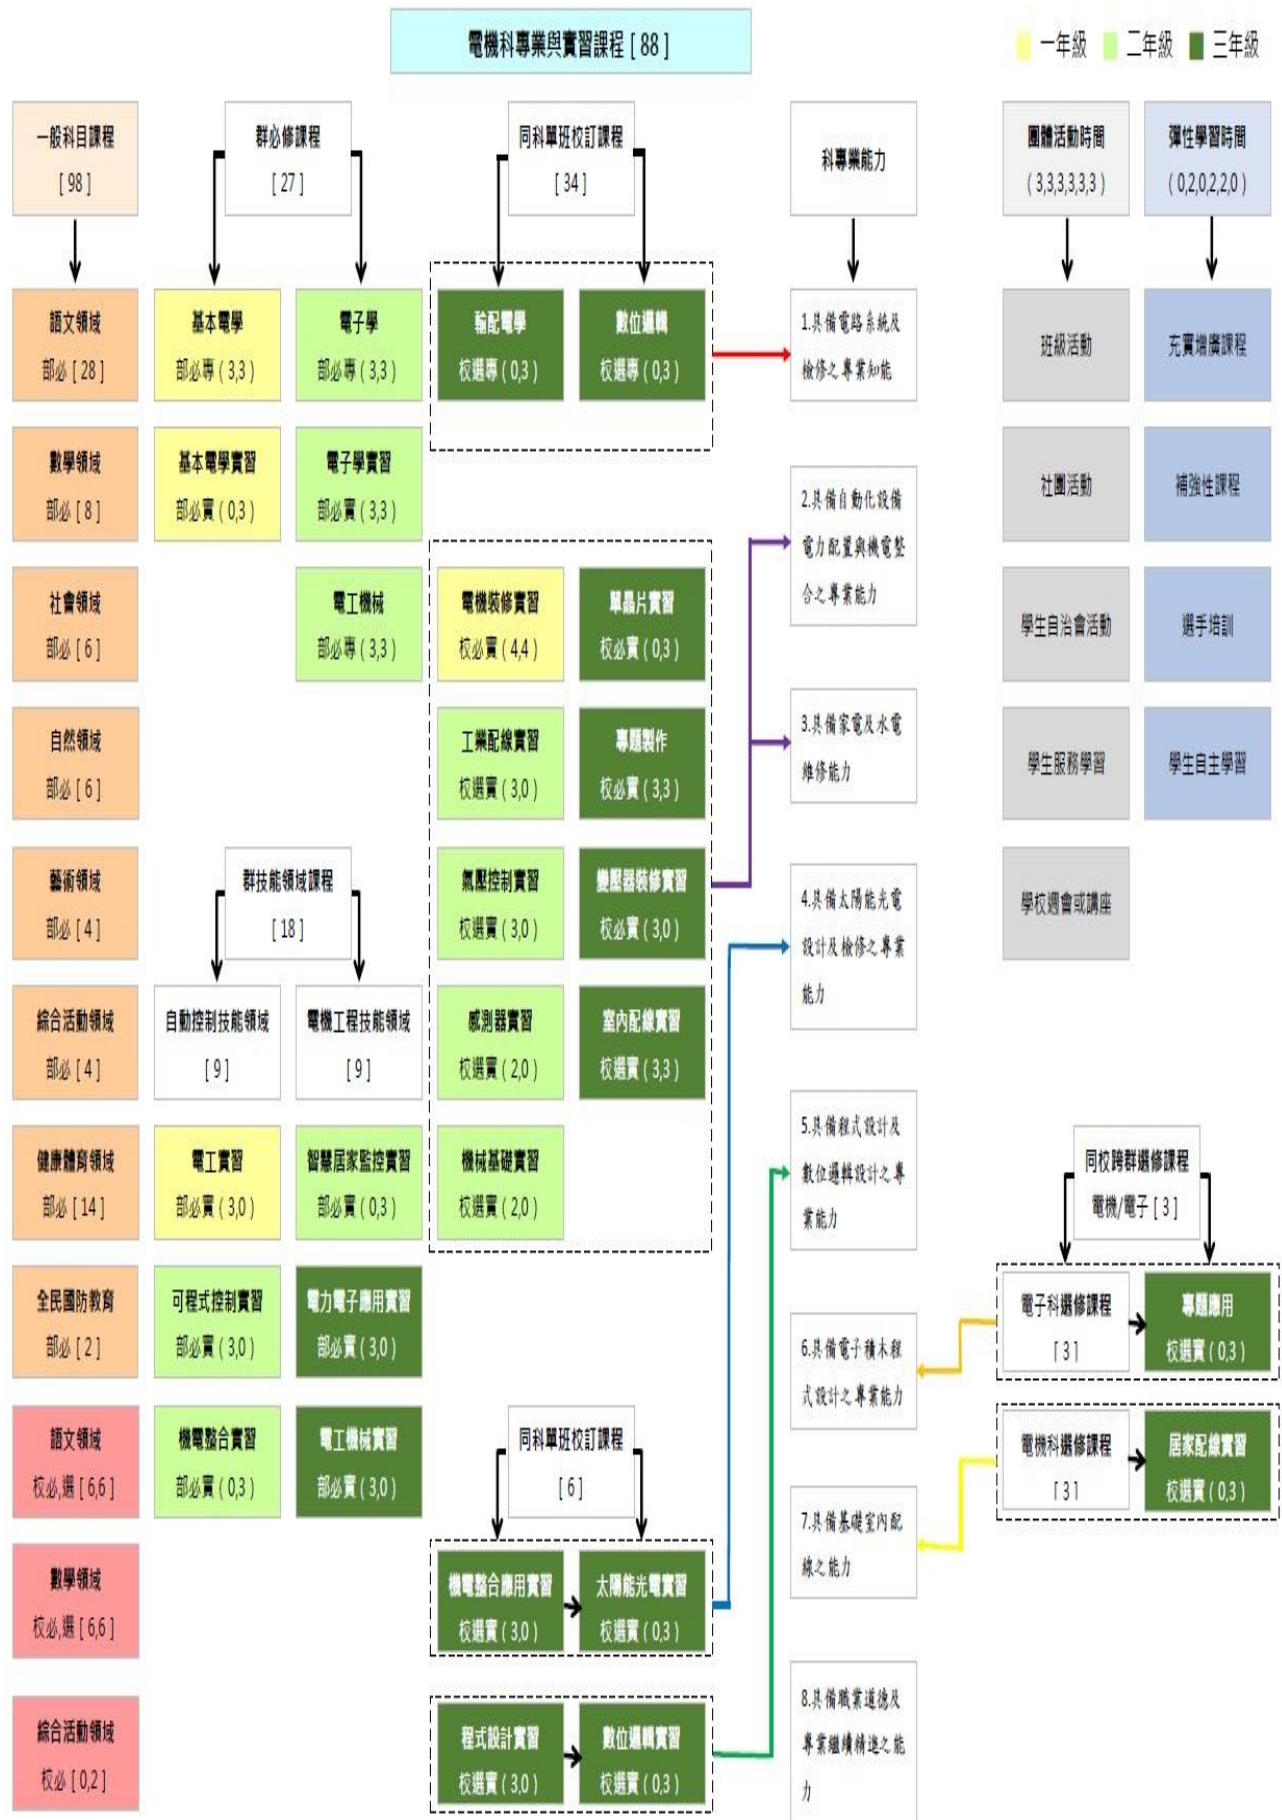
電機科專業與實習課程 [ 88 ]

一年級 二年級 三年級

一般科目課程 [ 98 ]

群必修課程 [ 27 ]

同科單班校訂課程 [ 34 ]

科專業能力

團體活動時間 ( 3,3,3,3,3,3 )

彈性學習時間 ( 0,2,0,2,2,0 )

語文領域 部必 [ 28 ]

基本電學 部必專 ( 3,3 )

電子學 部必專 ( 3,3 )

輸配電學 校選專 ( 0,3 )

數位邏輯 校選專 ( 0,3 )

1.具備電路系統及檢修之專業知能

班級活動

充實增廣課程

數學領域 部必 [ 8 ]

基本電學實習 部必實 ( 0,3 )

電子學實習 部必實 ( 3,3 )

2.具備自動化設備電力配置與機電整合之專業能力

社團活動

補強性課程

社會領域 部必 [ 6 ]

電工機械 部必專 ( 3,3 )

電機裝修實習 校必實 ( 4,4 )

單晶片實習 校必實 ( 0,3 )

學生自治會活動

選手培訓

自然領域 部必 [ 6 ]

工業配線實習 校選實 ( 3,0 )

專題製作 校必實 ( 3,3 )

3.具備家電及水電維修能力

學生服務學習

學生自主學習

藝術領域 部必 [ 4 ]

群技能領域課程 [ 18 ]

氣壓控制實習 校選實 ( 3,0 )

變壓器裝修實習 校必實 ( 3,0 )

4.具備太陽能光電設計及檢修之專業能力

學校週會或講座

綜合活動領域 部必 [ 4 ]

自動控制技能領域 [ 9 ]

電機工程技能領域 [ 9 ]

感測器實習 校選實 ( 2,0 )

室內配線實習 校選實 ( 3,3 )

5.具備程式設計及數位邏輯設計之專業能力

同校跨群選修課程 電機/電子 [ 3 ]

健康體育領域 部必 [ 14 ]

電工實習 部必實 ( 3,0 )

智慧居家監控實習 部必實 ( 0,3 )

機械基礎實習 校選實 ( 2,0 )

全民國防教育 部必 [ 2 ]

可程式控制實習 部必實 ( 3,0 )

電力電子應用實習 部必實 ( 3,0 )

6.具備電子積木程式設計之專業能力

電子科選修課程 [ 3 ]

專題應用 校選實 ( 0,3 )

語文領域 校必,選 [ 6,6 ]

機電整合實習 部必實 ( 0,3 )

電工機械實習 部必實 ( 3,0 )

同科單班校訂課程 [ 6 ]

7.具備基礎室內配線之能力

電機科選修課程 [ 3 ]

居家配線實習 校選實 ( 0,3 )

數學領域 校必,選 [ 6,6 ]

機電整合應用實習 校選實 ( 3,0 )

太陽能光電實習 校選實 ( 0,3 )

綜合活動領域 校必 [ 0,2 ]

程式設計實習 校選實 ( 3,0 )

數位邏輯實習 校選實 ( 0,3 )

8.具備職業道德及專業繼續精進之能力